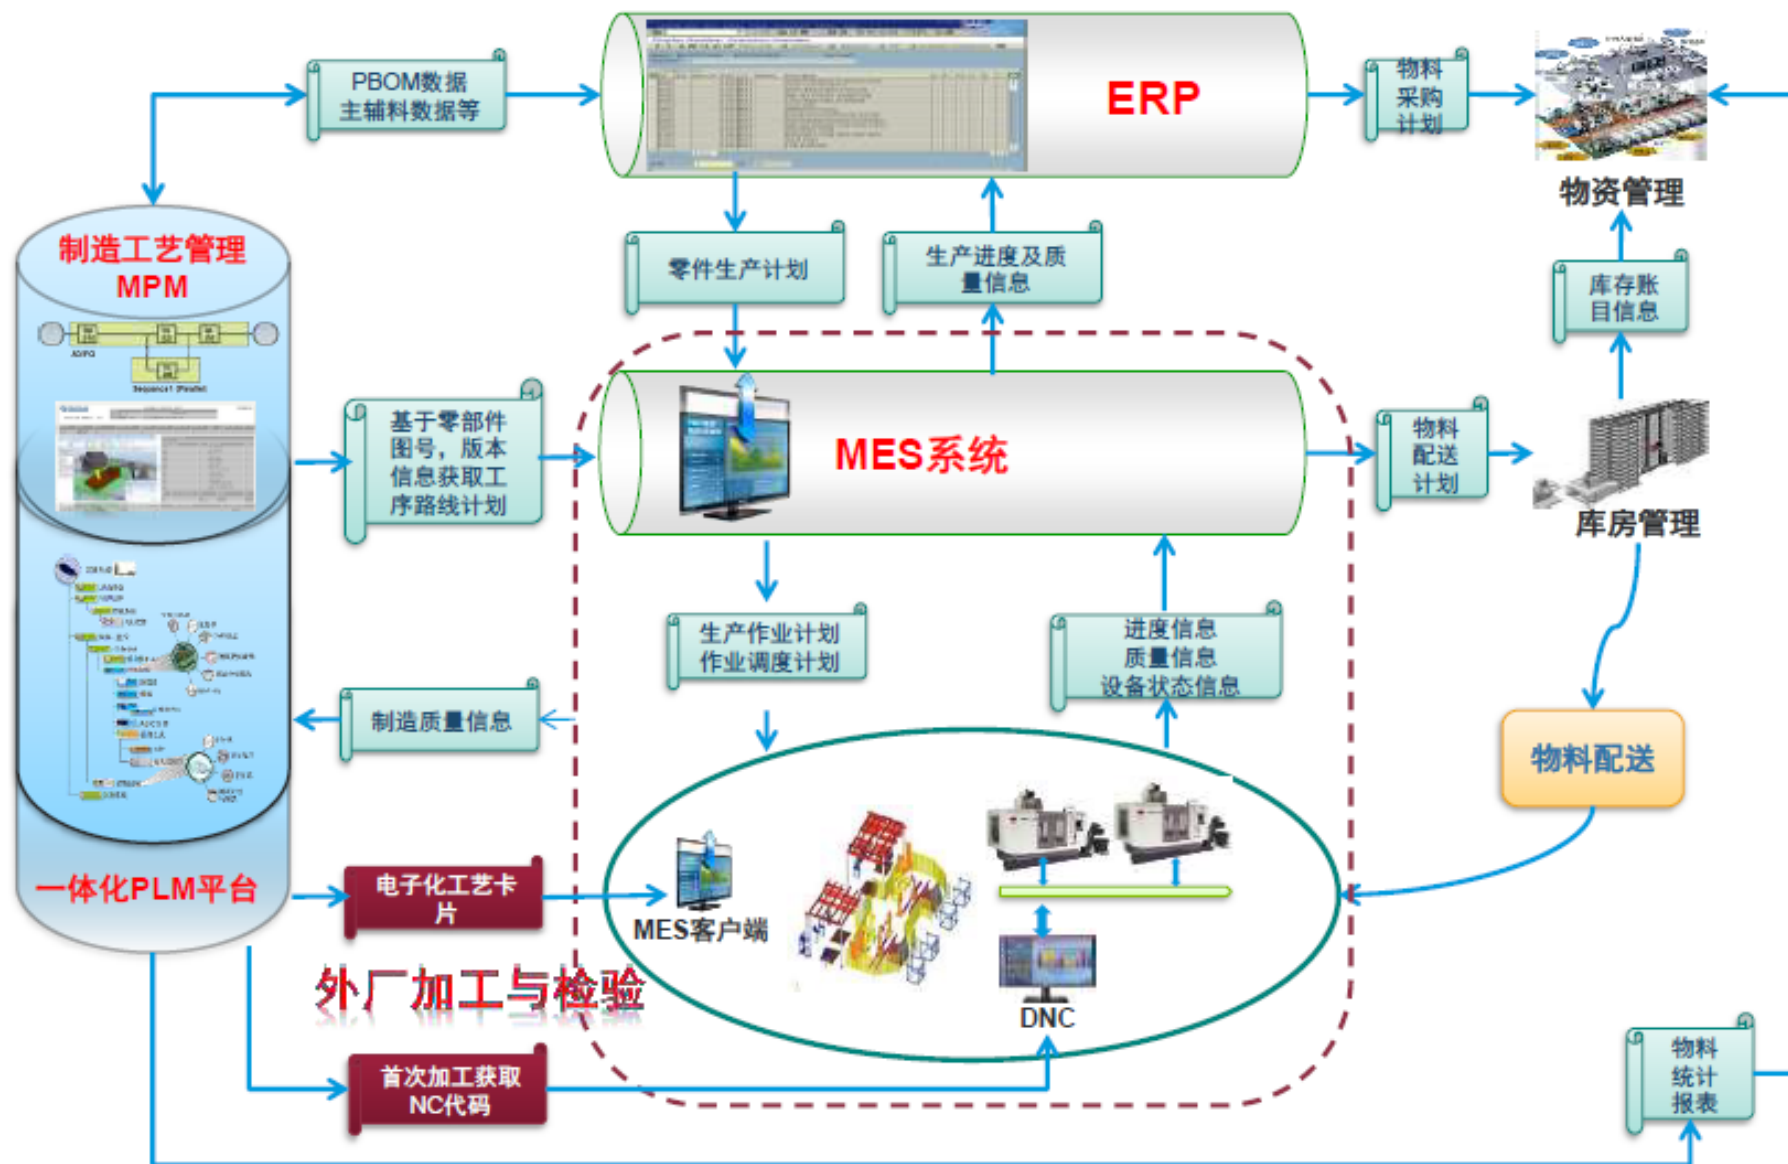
PBOM数据
主辅料数据等

ERP

物料
采购
计划

物资管理

制造工艺管理
MPM

零件生产计划

生产进度及质量信息

库存账目信息

基于零部件图号，版本信息获取工序路线计划

MES系统

物料
配送
计划

库房管理

生产作业计划
作业调度计划

进度信息
质量信息
设备状态信息

制造质量信息

物料配送

一体化PLM平台

电子化工艺卡片

MES客户端

外厂加工与检验

DNC

首次加工获取NC代码

物料
统计
报表